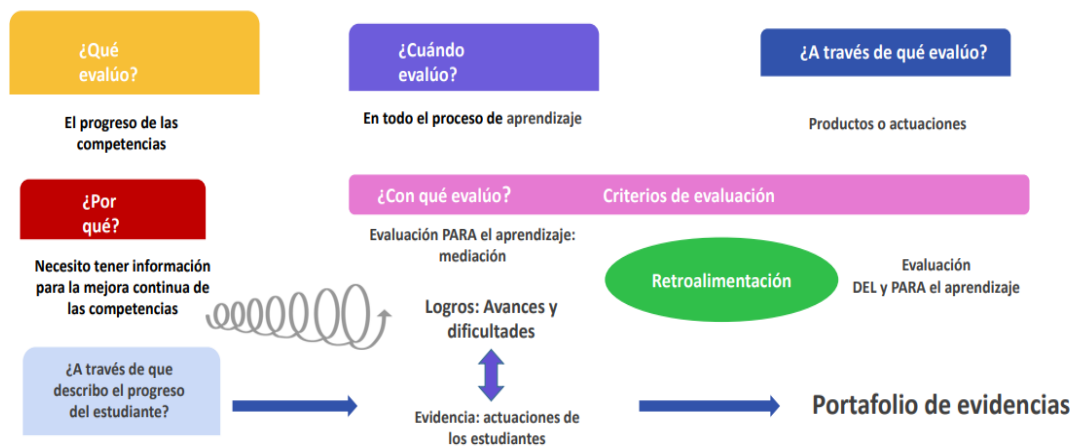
¿Qué evalúo?

El progreso de las competencias

¿Cuándo evalúo?

En todo el proceso de aprendizaje

¿A través de qué evalúo?

Productos o actuaciones

¿Por qué?

Necesito tener información para la mejora continua de las competencias

¿Con qué evalúo? Criterios de evaluación

Evaluación PARA el aprendizaje: mediación

Retroalimentación

Evaluación DEL y PARA el aprendizaje

Logros: Avances y dificultades

¿A través de que describo el progreso del estudiante?

Evidencia: actuaciones de los estudiantes

Portafolio de evidencias